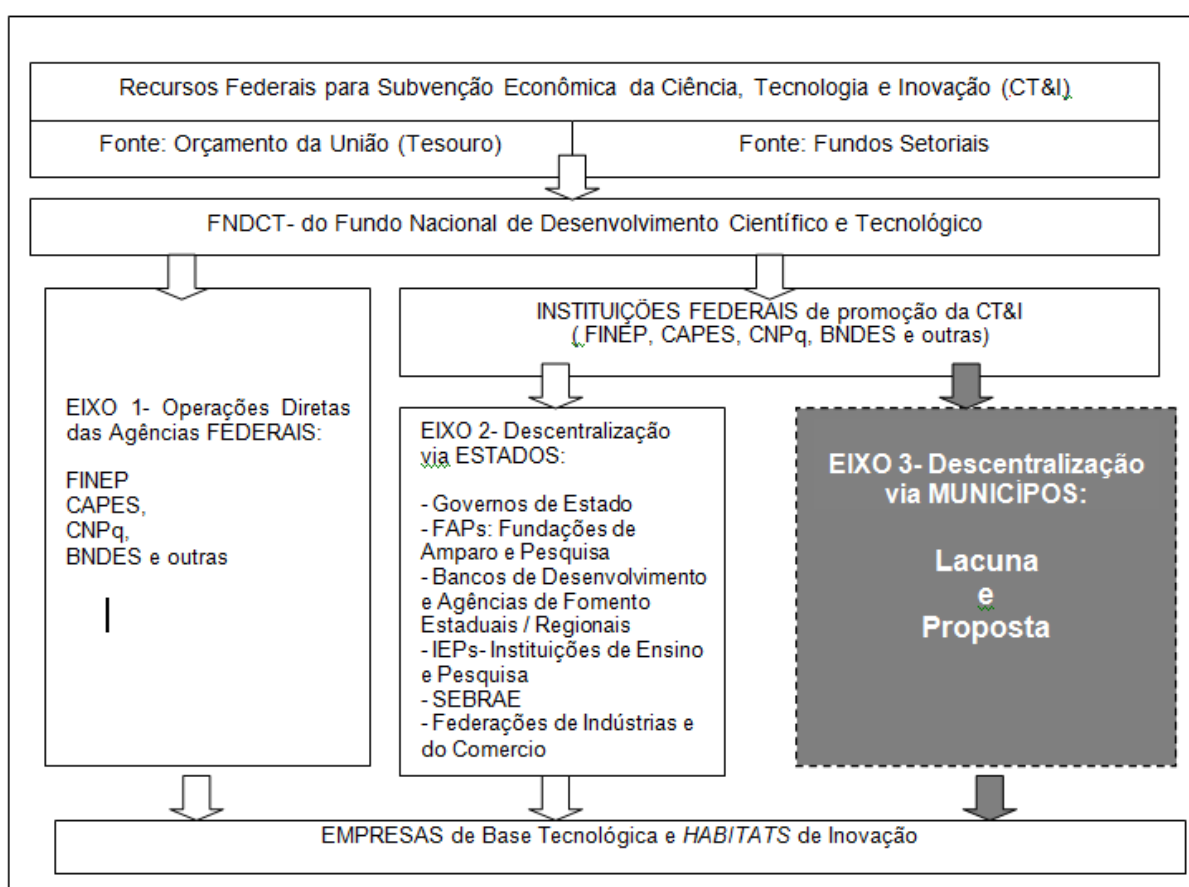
Recursos Federais para Subvenção Econômica da Ciência, Tecnologia e Inovação (CT&I)

Fonte: Orçamento da União (Tesouro)

Fonte: Fundos Setoriais

FNDCT- do Fundo Nacional de Desenvolvimento Científico e Tecnológico

INSTITUIÇÕES FEDERAIS de promoção da CT&I ( FINEP, CAPES, CNPq, BNDES e outras)

EIXO 1- Operações Diretas das Agências FEDERAIS:

FINEP
CAPES,
CNPq,
BNDES e outras

EIXO 2- Descentralização via ESTADOS:

- Governos de Estado
- FAPs: Fundações de Amparo e Pesquisa
- Bancos de Desenvolvimento e Agências de Fomento Estaduais / Regionais
- IEPs- Instituições de Ensino e Pesquisa
- SEBRAE
- Federações de Indústrias e do Comercio

EIXO 3- Descentralização via MUNICÍPOS:

Lacuna
e
Proposta

EMPRESAS de Base Tecnológica e HABITATS de Inovação